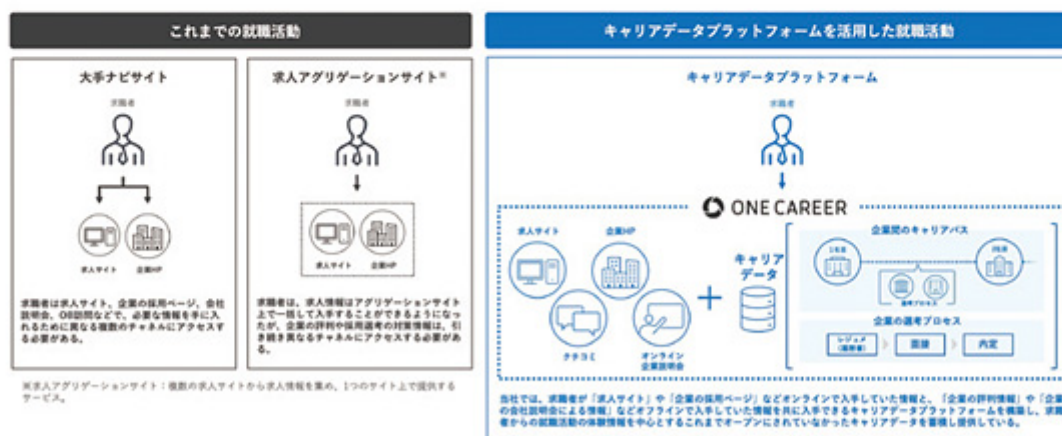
これまでの就職活動

大手ナビサイト

求職者

求人サイト

企業HP

求職者は求人サイト、企業の採用ページ、会社説明会、OB訪問などで、必要な情報を手に入れるために異なる複数のチャネルにアクセスする必要がある。

求人アグリゲーションサイト※

求職者

求人サイト

企業HP

求職者は、求人情報はアグリゲーションサイト上で一括して入手することができるようになったが、企業の評判や採用選考の対策情報は、引き続き異なるチャネルにアクセスする必要がある。

※求人アグリゲーションサイト：複数の求人サイトから求人情報を集め、1つのサイト上で提供するサービス。

キャリアデータプラットフォームを活用した就職活動

キャリアデータプラットフォーム

求職者

ONE CAREER

求人サイト

企業HP

クチコミ

オンライン企業説明会

キャリアデータ

企業間のキャリアパス

企業の選考プロセス

レジュメ（履歴書）

面接

内定

当社では、求職者が「求人サイト」や「企業の採用ページ」などオンラインで入手していた情報と、「企業の評判情報」や「企業の会社説明会による情報」などオフラインで入手していた情報を共に入手できるキャリアデータプラットフォームを構築し、求職者からの就職活動の体験情報を中心とするこれまでオープンにされていなかったキャリアデータを蓄積し提供している。